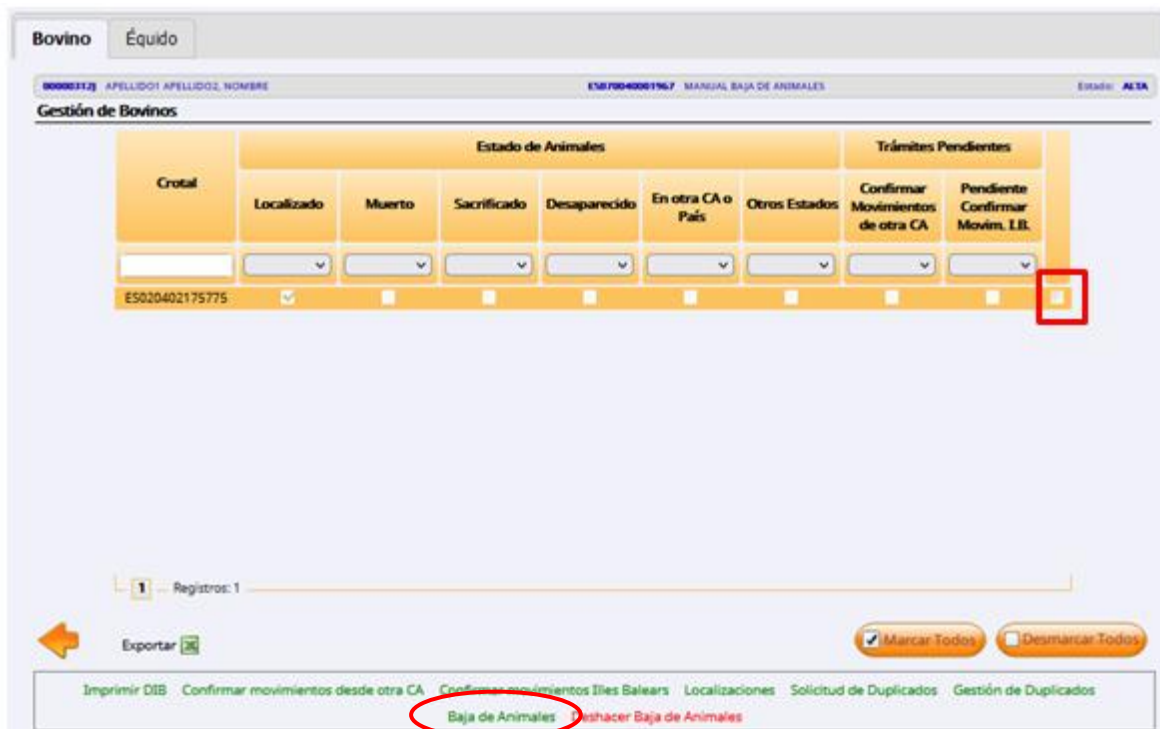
Bovino Équido

00000312J APELLIDO1 APELLIDO2, NOMBRE ES070040001967 MANUAL BAJA DE ANIMALES Estado: ALTA

Gestión de Bovinos

| Crotal | Estado de Animales | | | | | | Trámites Pendientes | | |
|---|---|---|---|---|---|---|---|---|---|
| | Localizado | Muerto | Sacrificado | Desaparecido | En otra CA o País | Otros Estados | Confirmar Movimientos de otra CA | Pendiente Confirmar Movim. I.B. | |
| ES020402175775 | | | | | | | | | |

1 Registros: 1

Exportar

Marcar Todos Desmarcar Todos

Imprimir DIB Confirmar movimientos desde otra CA Confirmar movimientos Illes Balears Localizaciones Solicitud de Duplicados Gestión de Duplicados
Baja de Animales Deshacer Baja de Animales